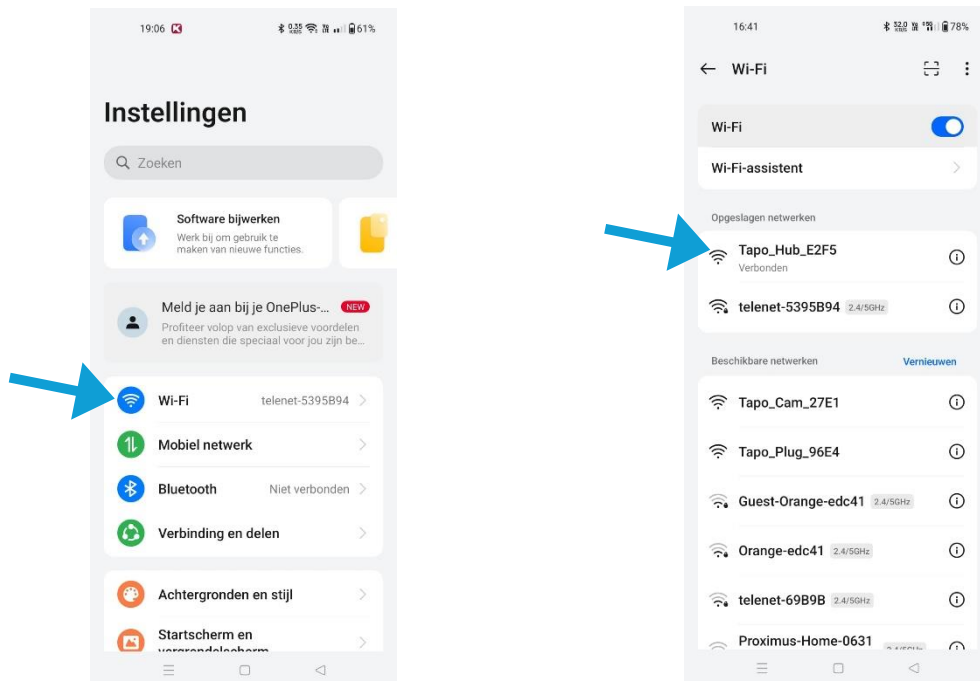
19:06 K 0.35 KB/S 61%

Instellingen

Zoeken

Software bijwerken
Werk bij om gebruik te maken van nieuwe functies.

Meld je aan bij je OnePlus-... NEW
Profiteer volop van exclusieve voordelen en diensten die speciaal voor jou zijn be...

Wi-Fi telenet-5395B94
Mobiel netwerk
Bluetooth Niet verbonden
Verbinding en delen

Achtergronden en stijl
Startscherm en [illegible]

16:41 52.0 KB/S 78%

Wi-Fi

Wi-Fi
Wi-Fi-assistent

Opgeslagen netwerken
Tapo_Hub_E2F5
Verbonden
telenet-5395B94 2.4/5GHz

Beschikbare netwerken Vernieuwen
Tapo_Cam_27E1
Tapo_Plug_96E4
Guest-Orange-edc41 2.4/5GHz
Orange-edc41 2.4/5GHz
telenet-69B9B 2.4/5GHz
Proximus-Home-0631 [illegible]